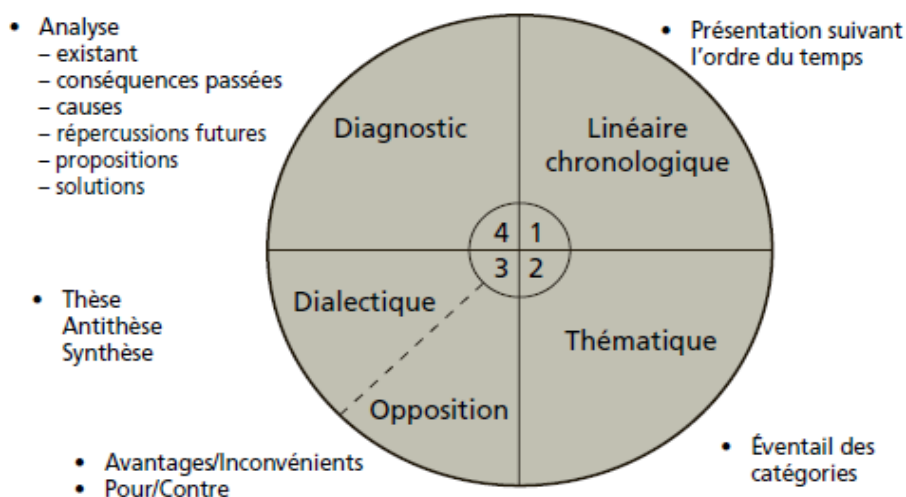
• Analyse
– existant
– conséquences passées
– causes
– répercussions futures
– propositions
– solutions

• Présentation suivant l'ordre du temps

Diagnostic

Linéaire chronologique

4 1
3 2

• Thèse
Antithèse
Synthèse

Dialectique

Thématique

Opposition

• Avantages/Inconvénients
• Pour/Contre

• Éventail des catégories